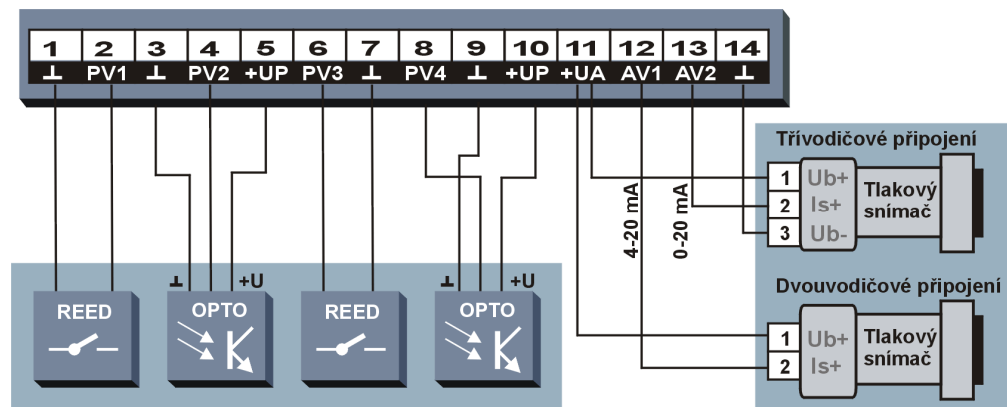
| 1 | 2 | 3 | 4 | 5 | 6 | 7 | 8 | 9 | 10 | 11 | 12 | 13 | 14 |
|---|---|---|---|---|---|---|---|---|---|---|---|---|---|
| ⊥ | PV1 | ⊥ | PV2 | +UP | PV3 | ⊥ | PV4 | ⊥ | +UP | +UA | AV1 | AV2 | ⊥ |

Třívodičové připojení

4-20 mA

0-20 mA

1 Ub+
2 Is+
3 Ub-

Tlakový snímač

Dvouvodičové připojení

1 Ub+
2 Is+

Tlakový snímač

REED

⊥ OPTO +U

REED

⊥ OPTO +U